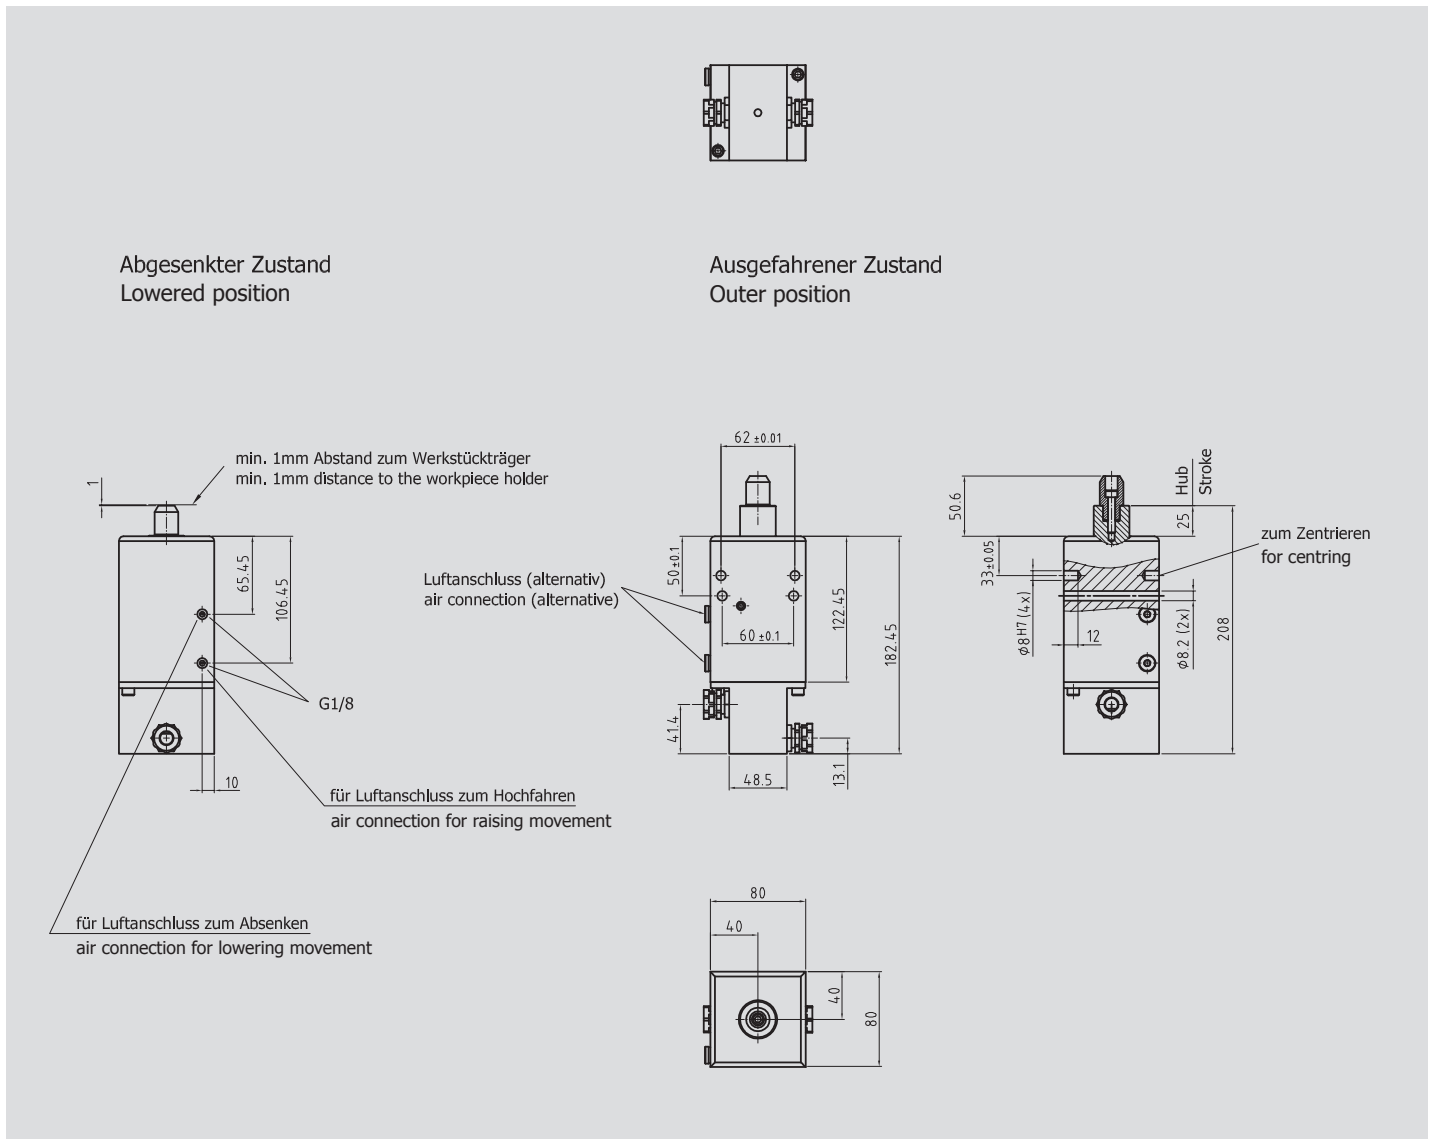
Abgesenkter Zustand
Lowered position

Ausgefahrener Zustand
Outer position

1

min. 1mm Abstand zum Werkstückträger
min. 1mm distance to the workpiece holder

65.45
106.45
G1/8
10

für Luftanschluss zum Hochfahren
air connection for raising movement

für Luftanschluss zum Absenken
air connection for lowering movement

62 ±0.01
50±0.1
Luftanschluss (alternativ)
air connection (alternative)
60 ±0.1
122.45
182.45
41.4
48.5
13.1

50.6
Hub
Stroke
25
33±0.05
zum Zentrieren
for centring
ø8H7 (4x)
12
ø8.2 (2x)
208

80
40
40
80